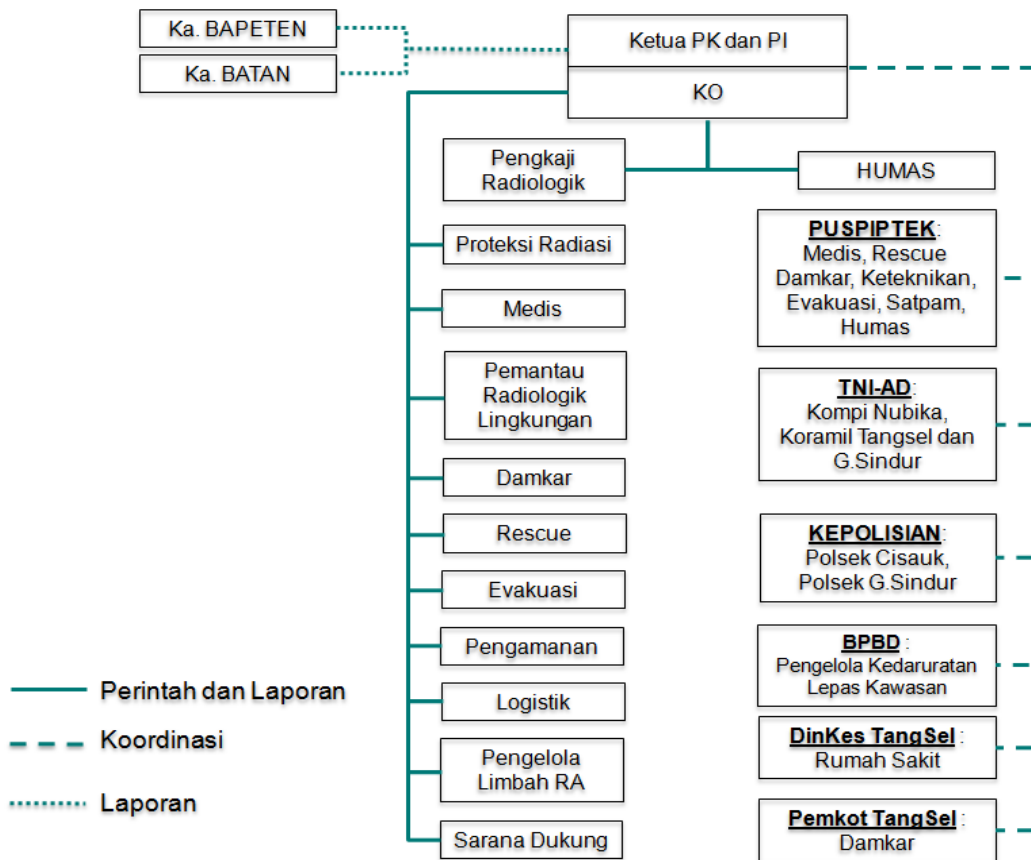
Ka. BAPETEN

Ka. BATAN

Ketua PK dan PI

KO

Pengkaji Radiologik

HUMAS

Proteksi Radiasi

Medis

Pemantau Radiologik Lingkungan

Damkar

Rescue

Evakuasi

Pengamanan

Logistik

Pengelola Limbah RA

Sarana Dukung

PUSPIPTEK: Medis, Rescue Damkar, Keteknikan, Evakuasi, Satpam, Humas

TNI-AD: Kompi Nubika, Koramil Tangsel dan G.Sindur

KEPOLISIAN: Polsek Cisauk, Polsek G.Sindur

BPBD : Pengelola Kedaruratan Lepas Kawasan

DinKes TangSel : Rumah Sakit

Pemkot TangSel : Damkar

Perintah dan Laporan

Koordinasi

Laporan